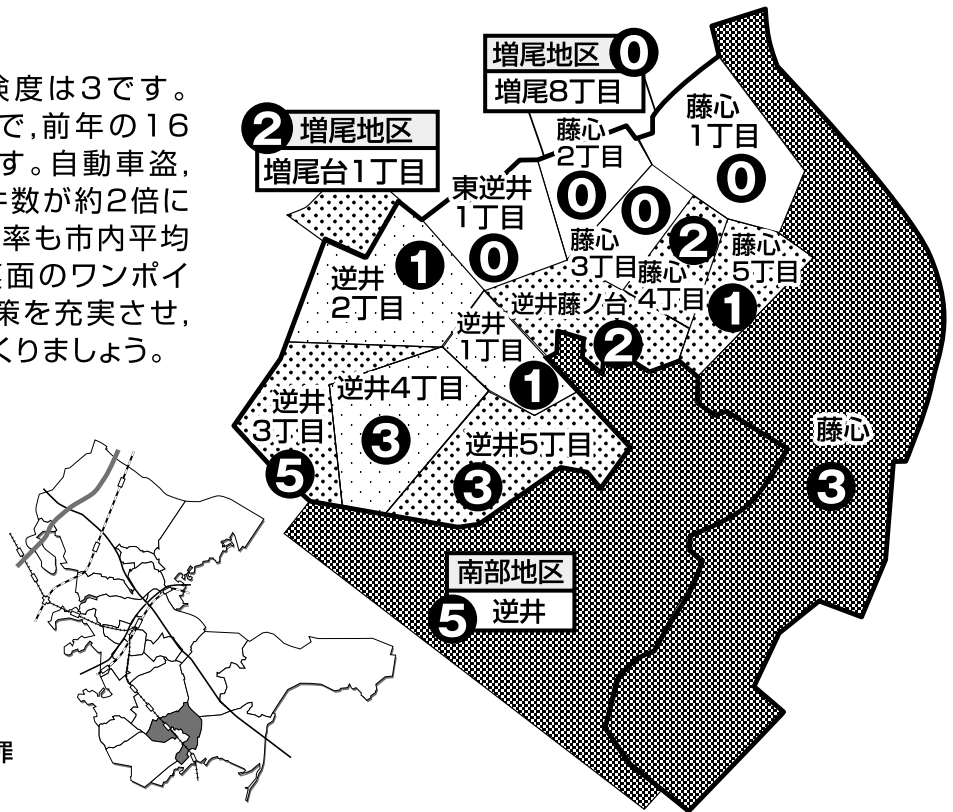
険度は3です。
で,前年の16
す。自動車盗,
件数が約2倍に
率も市内平均
裏面のワンポイ
策を充実させ,
くりましょう。

増尾地区 0
増尾8丁目

2 増尾地区
増尾台1丁目

藤心 1丁目 0
藤心 2丁目 0
東逆井 1丁目 0
0
藤心 3丁目
2
藤心 5丁目
藤心 4丁目 1
逆井 2丁目 1
逆井藤ノ台 2
逆井 1丁目 1
逆井4丁目 3
逆井 3丁目 5
逆井5丁目 3
藤心 3

南部地区
5 逆井

罪